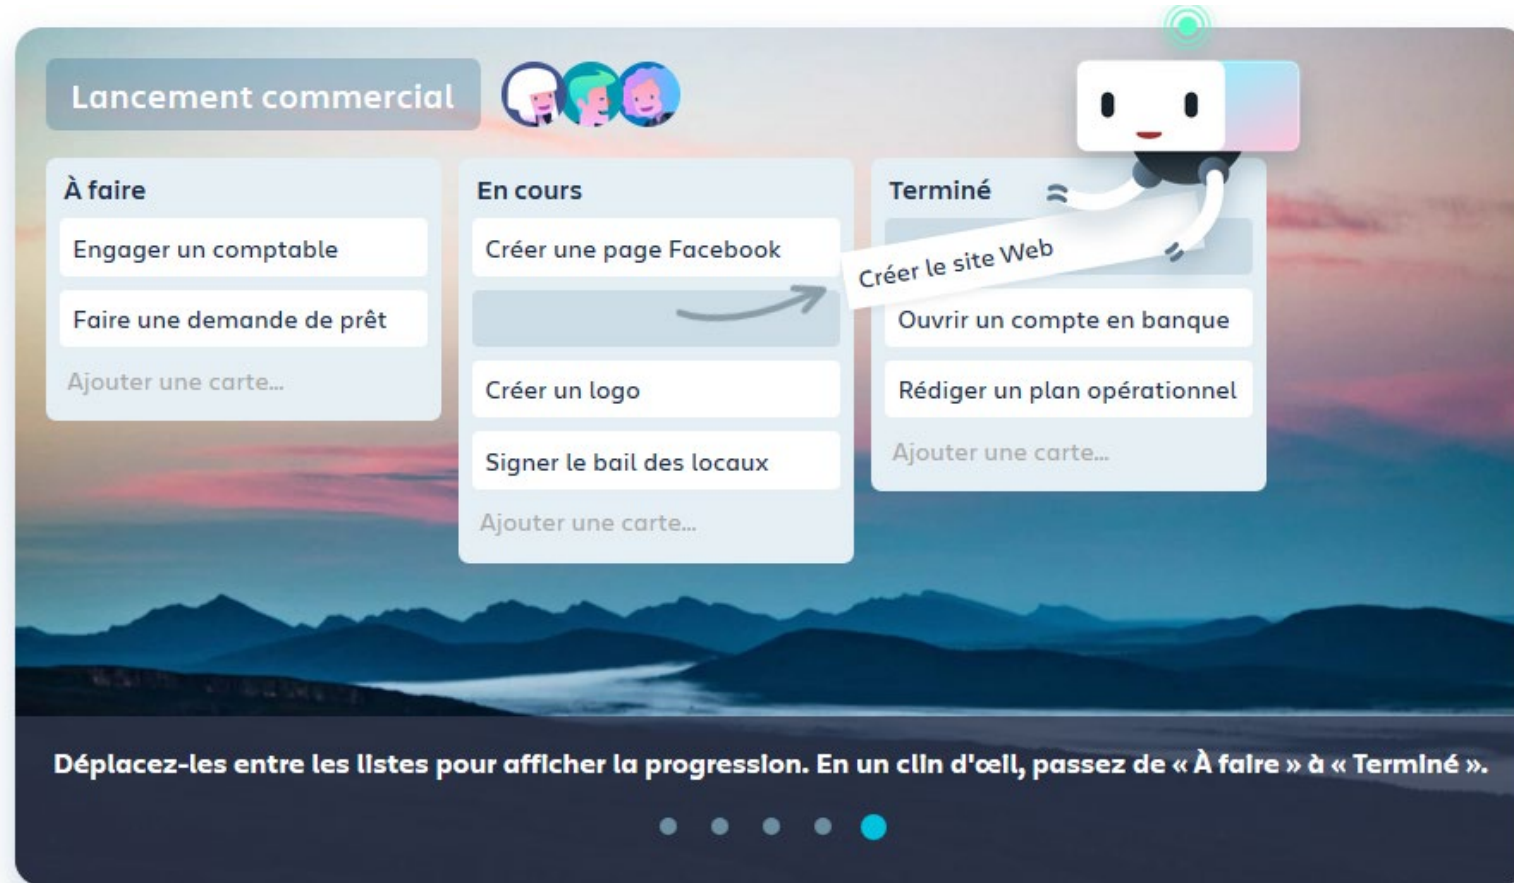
Lancement commercial

À faire

Engager un comptable

Faire une demande de prêt

Ajouter une carte...

En cours

Créer une page Facebook

Créer un logo

Signer le bail des locaux

Ajouter une carte...

Terminé

Créer le site Web

Ouvrir un compte en banque

Rédiger un plan opérationnel

Ajouter une carte...

Déplacez-les entre les listes pour afficher la progression. En un clin d'œil, passez de « À faire » à « Terminé ».